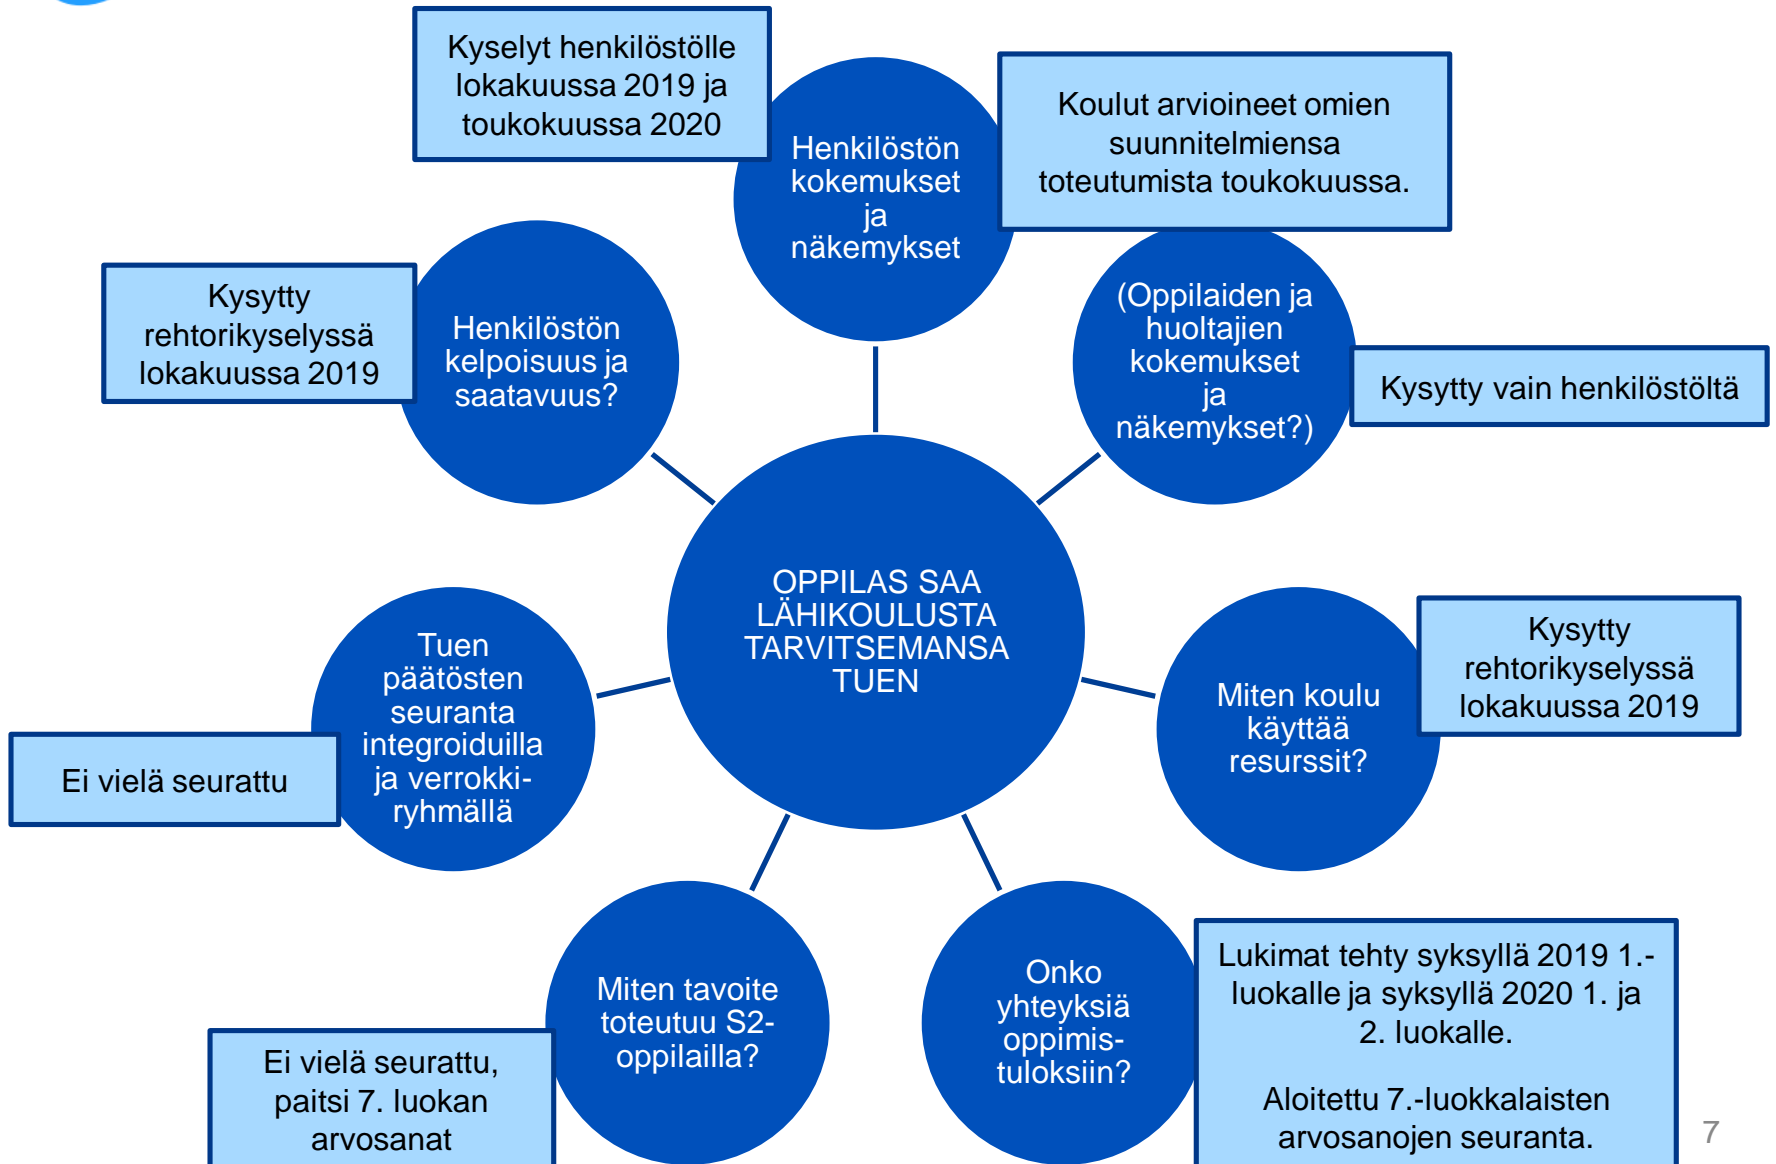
Kyselyt henkilöstölle lokakuussa 2019 ja toukokuussa 2020

Henkilöstön kokemukset ja näkemykset

Koulut arvioineet omien suunnitelmiensa toteutumista toukokuussa.

Kysytty rehtorikyselyssä lokakuussa 2019

Henkilöstön kelpoisuus ja saatavuus?

(Oppilaiden ja huoltajien kokemukset ja näkemykset?)

Kysytty vain henkilöstöltä

OPPILAS SAA LÄHIKOULUSTA TARVITSEMANSA TUEN

Tuen päätösten seuranta integroiduilla ja verrokkiryhmällä

Ei vielä seurattu

Miten koulu käyttää resurssit?

Kysytty rehtorikyselyssä lokakuussa 2019

Miten tavoite toteutuu S2-oppilailla?

Ei vielä seurattu, paitsi 7. luokan arvosanat

Onko yhteyksiä oppimistuloksiin?

Lukimat tehty syksyllä 2019 1.-luokalle ja syksyllä 2020 1. ja 2. luokalle.

Aloitettu 7.-luokkalaisten arvosanojen seuranta.

7